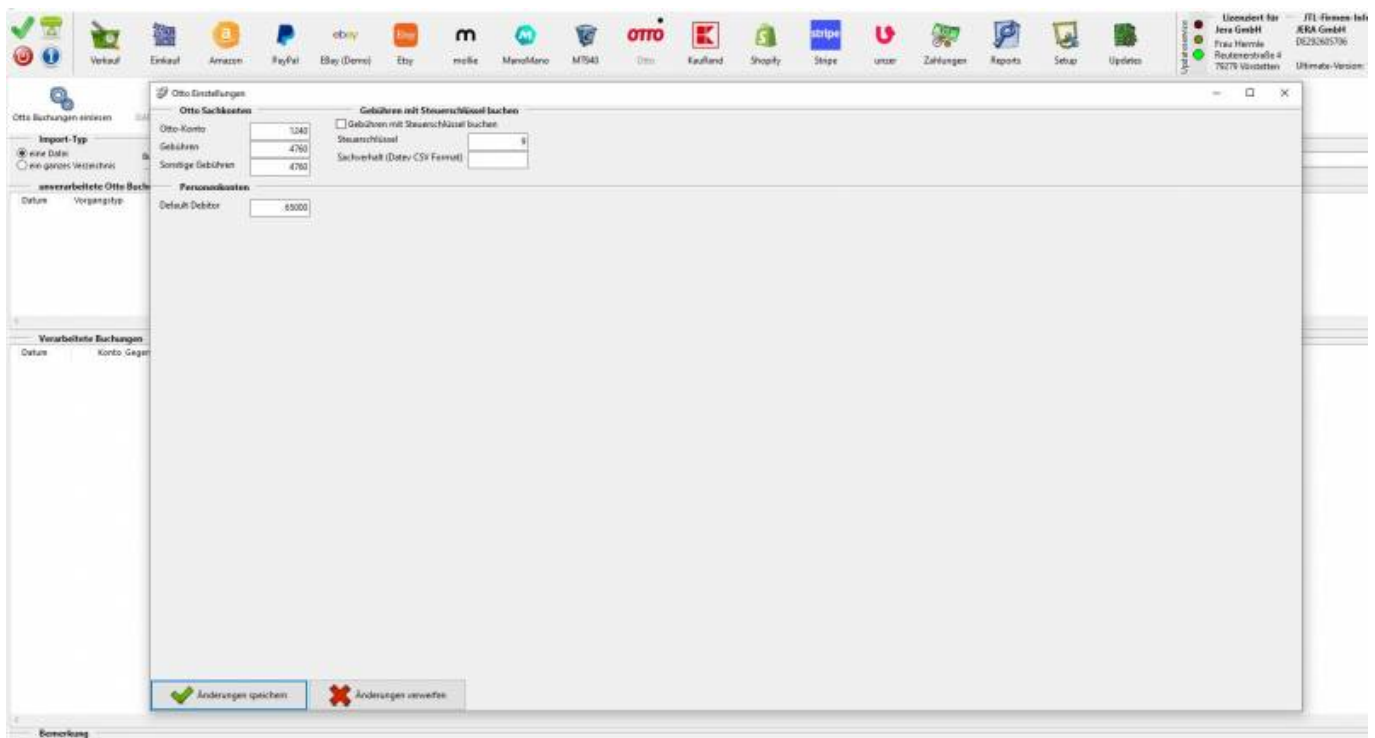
Verkauf Einkauf Amazon PayPal EBay (Demo) Etsy mollie ManoMano MT940 Otto Kaufland Shopify Stripe unzer Zahlungen Reports Setup Updates

Lizenziert für Jera GmbH Frau Hermle Reutenestraße 4 79279 Vörstetten

JTL-Firmen-Info JERA GmbH DE292605706 Ultimate-Version:

Otto Buchungen einlesen

Import-Typ
eine Datei
ein ganzes Verzeichnis

unverarbeitete Otto Buchungen
Datum Vorgangstyp

Verarbeitete Buchungen
Datum Konto Gegen

Bemerkung

Otto Einstellungen

Otto Sachkonten
Otto-Konto 1240
Gebühren 4760
Sonstige Gebühren 4760

Personenkonten
Default Debitor 65000

Gebühren mit Steuerschlüssel buchen
Gebühren mit Steuerschlüssel buchen
Steuerschlüssel 9
Sachverhalt (Datev CSV Format)

Änderungen speichern
Änderungen verwerfen